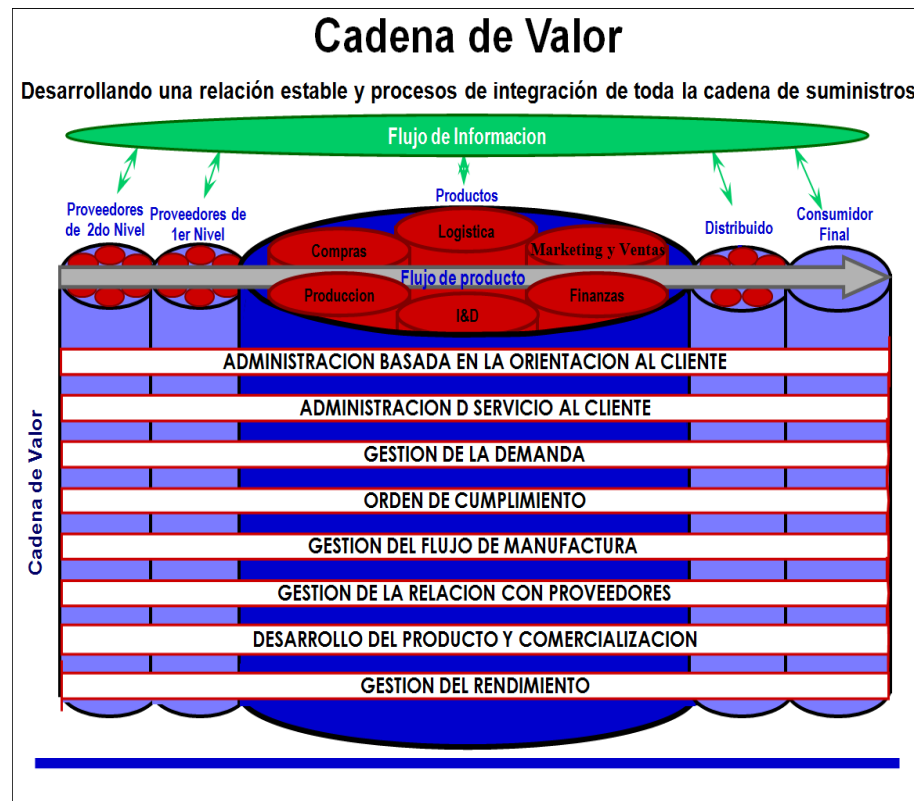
Cadena de Valor

Desarrollando una relación estable y procesos de integración de toda la cadena de suministros

Flujo de Informacion

Proveedores de 2do Nivel

Proveedores de 1er Nivel

Productos

Compras

Logistica

Marketing y Ventas

Flujo de producto

Produccion

I&D

Finanzas

Distribuido

Consumidor Final

Cadena de Valor

ADMINISTRACION BASADA EN LA ORIENTACION AL CLIENTE

ADMINISTRACION D SERVICIO AL CLIENTE

GESTION DE LA DEMANDA

ORDEN DE CUMPLIMIENTO

GESTION DEL FLUJO DE MANUFACTURA

GESTION DE LA RELACION CON PROVEEDORES

DESARROLLO DEL PRODUCTO Y COMERCIALIZACION

GESTION DEL RENDIMIENTO